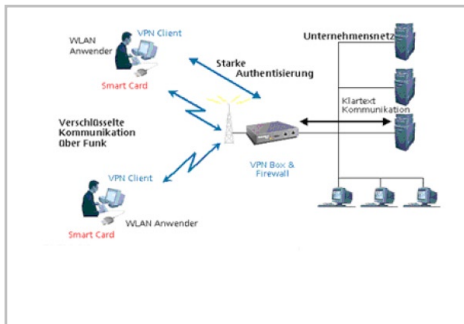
WLAN Anwender

VPN Client

Smart Card

Starke Authentisierung

Unternehmensnetz

Klartext Kommunikation

Verschlüsselte Kommunikation über Funk

VPN Box & Firewall

VPN Client

WLAN Anwender

Smart Card